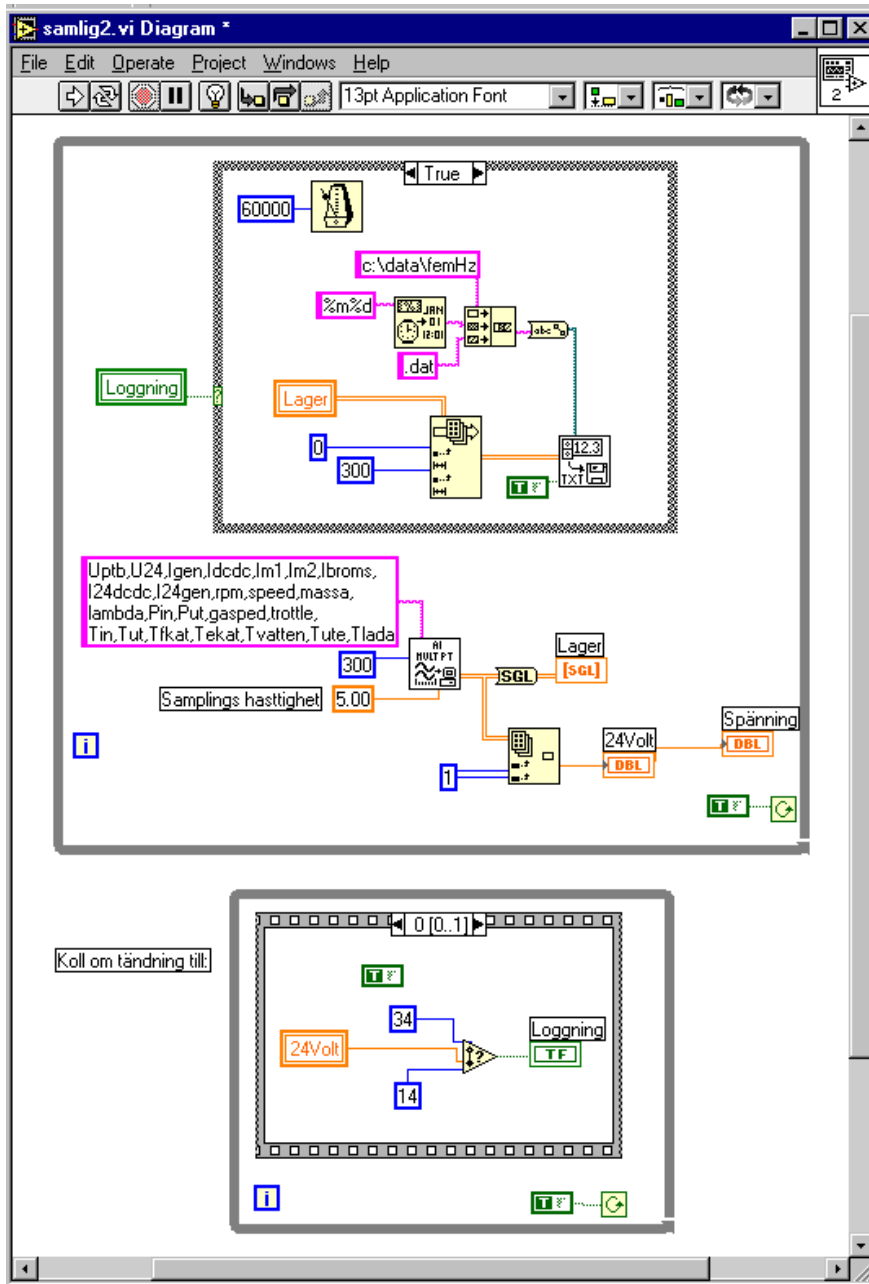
samlig2.vi Diagram *

File Edit Operate Project Windows Help

13pt Application Font

2

True

60000

c:\data\femHz

%m%d

JAN 01 12:01

.dat

Loggning

Lager

0

300

12.3

TXT

T F

Uptb,U24,Igen,Idcdc,Im1,Im2,Ibroms,I24dcdc,I24gen,rpm,speed,massa,lambda,Pin,Put,gasped,trottle,Tin,Tut,Tfkat,Tekat,Tvatten,Tute,Tlada

300

AI MULT PT

SGL

Lager

SGL

Samplings hasttighet

5.00

i

1

24Volt

DBL

Spänning

DBL

T F

Koll om tändning till:

0 [0..1]

T F

34

24Volt

Loggning

TF

14

i

T F